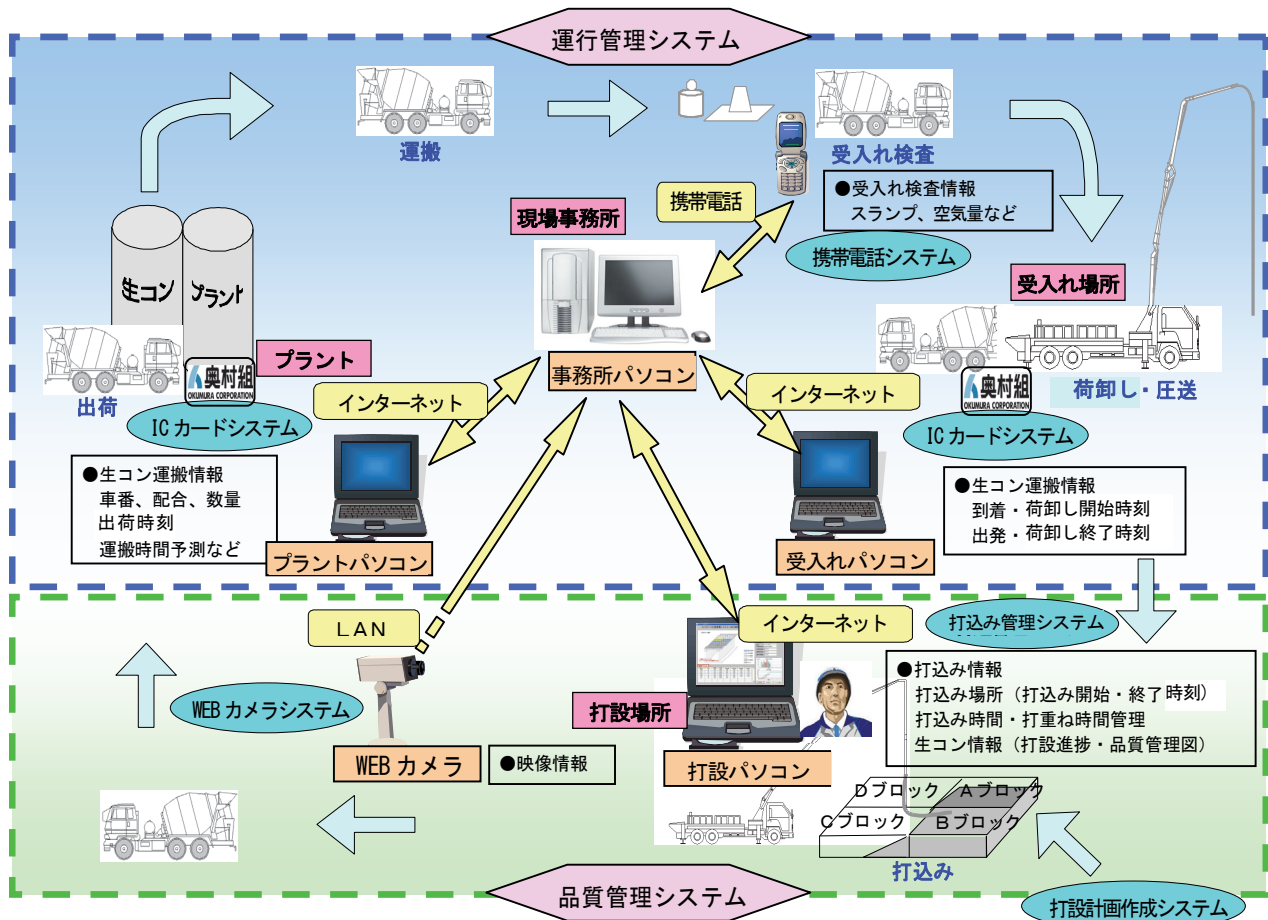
運行管理システム

運搬

受入れ検査

●受入れ検査情報
スランプ、空気量など

携帯電話システム

携帯電話

現場事務所

受入れ場所

生コン

プラント

奥村組
OKUMURA CORPORATION

プラント

出荷

ICカードシステム

事務所パソコン

インターネット

インターネット

奥村組
OKUMURA CORPORATION

荷卸し・圧送

ICカードシステム

●生コン運搬情報
車番、配合、数量
出荷時刻
運搬時間予測など

プラントパソコン

受入れパソコン

●生コン運搬情報
到着・荷卸し開始時刻
出発・荷卸し終了時刻

LAN

インターネット

打込み管理システム

●打込み情報
打込み場所（打込み開始・終了時刻）
打込み時間・打重ね時間管理
生コン情報（打設進捗・品質管理図）

WEBカメラシステム

打設場所

WEBカメラ

●映像情報

打設パソコン

Dブロック　Aブロック

Cブロック　Bブロック

打込み

品質管理システム

打設計画作成システム